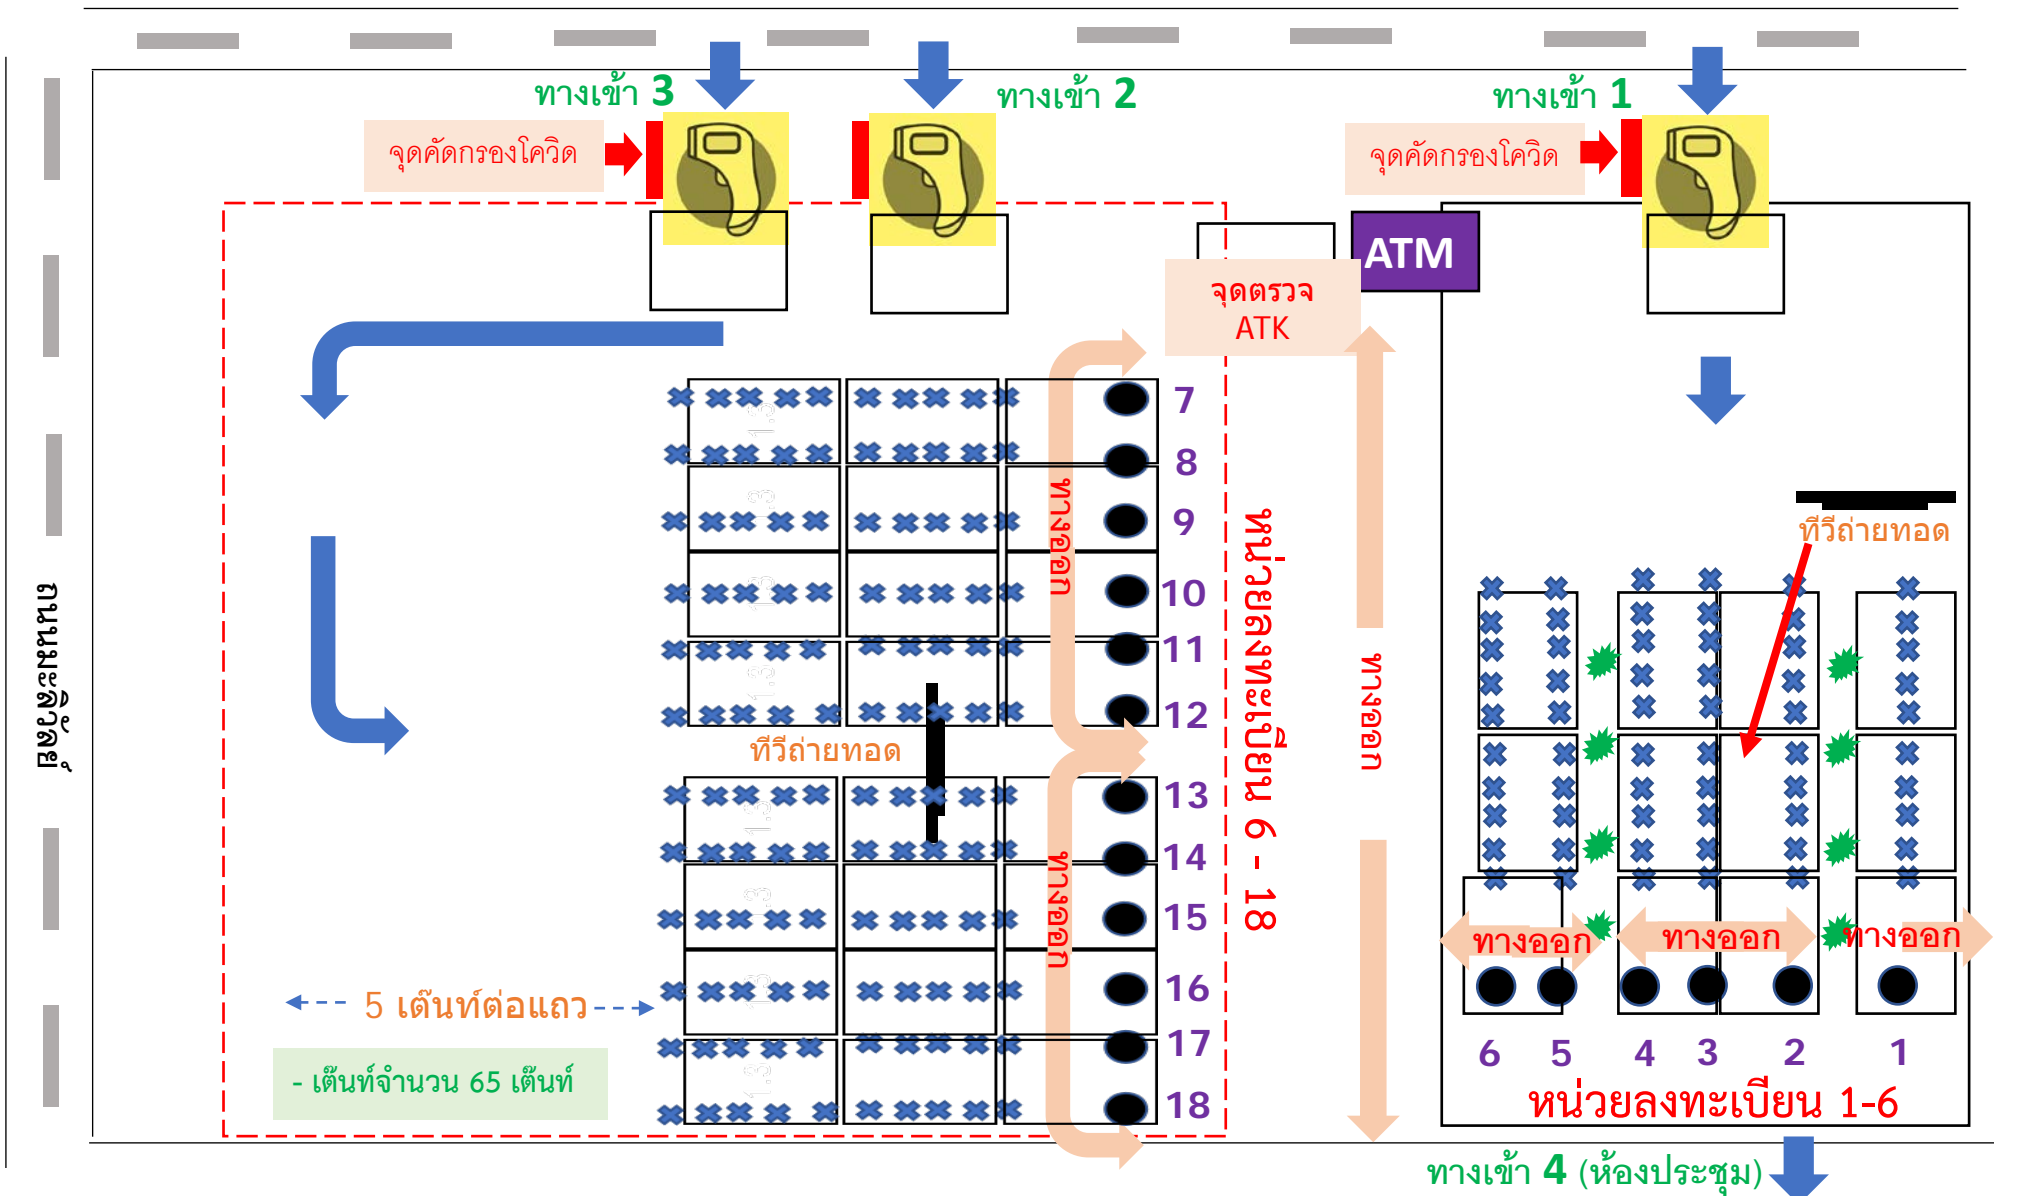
ทางเข้า 3
ทางเข้า 2
ทางเข้า 1
จุดคัดกรองโควิด
จุดคัดกรองโควิด
ATM
จุดตรวจ ATK
ถนนพระราม 1
7
8
9
10
11
12
13
14
15
16
17
18
ทางออก
ทางออก
ทางออก
หน่วยลงทะเบียน 6 - 18
ทีวีถ่ายทอด
ทีวีถ่ายทอด
5 เต๊นท์ต่อแถว
- เต๊นท์จำนวน 65 เต๊นท์
ทางออก
ทางออก
ทางออก
6
5
4
3
2
1
หน่วยลงทะเบียน 1-6
ทางเข้า 4 (ห้องประชุม)